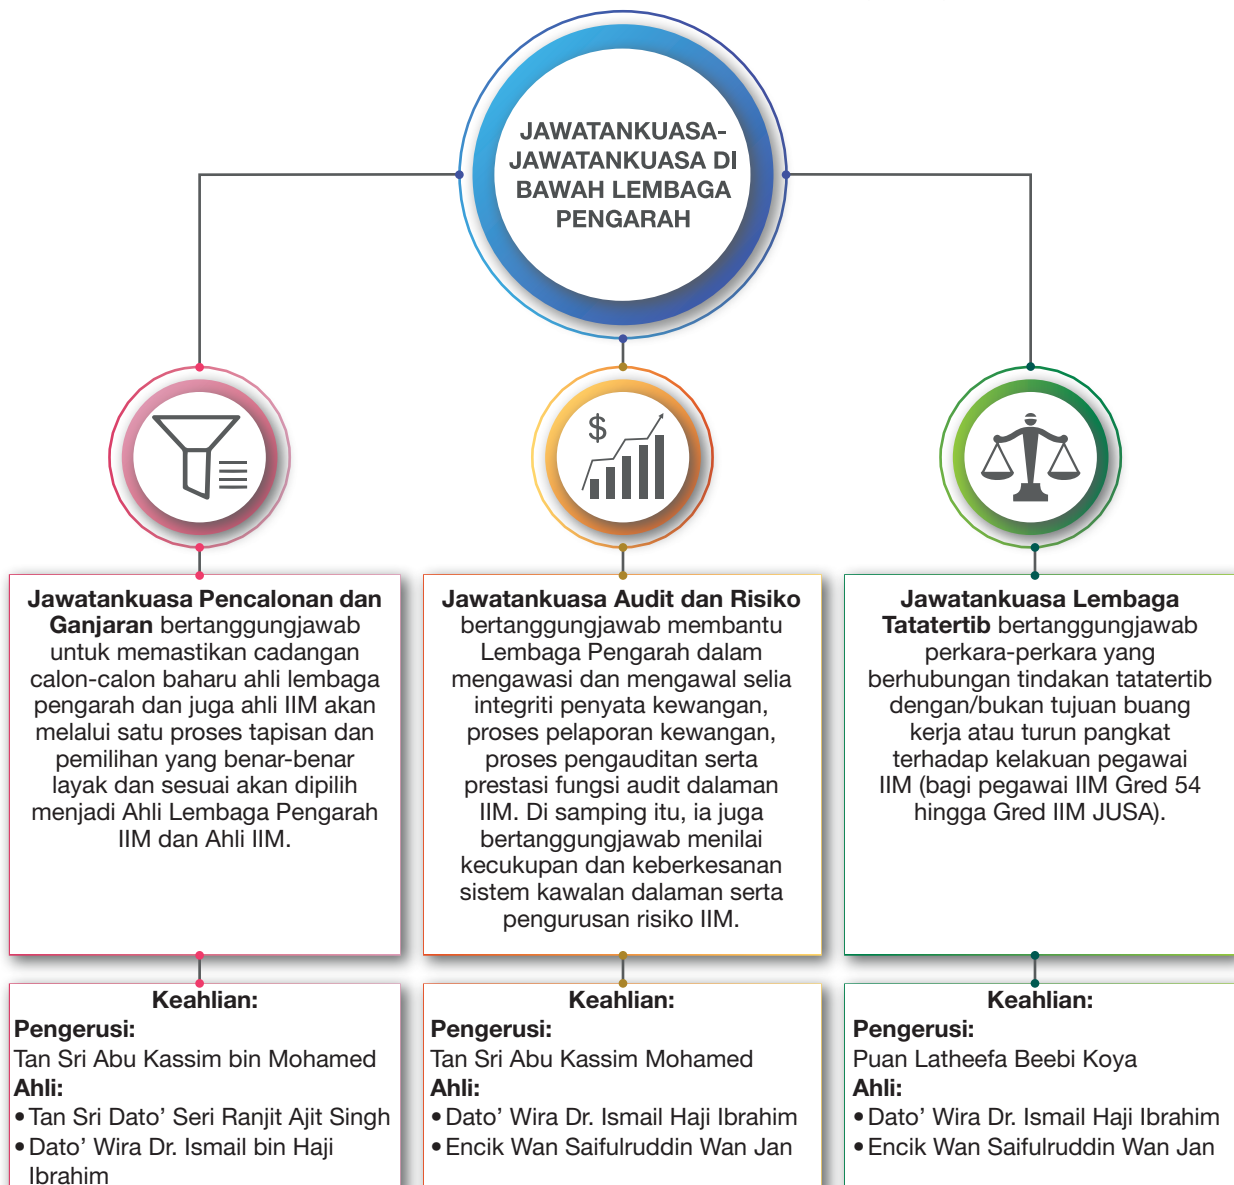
JAWATANKUASA-JAWATANKUASA DI BAWAH LEMBAGA PENGARAH

$

**Jawatankuasa Pencalonan dan Ganjaran** bertanggungjawab untuk memastikan cadangan calon-calon baharu ahli lembaga pengarah dan juga ahli IIM akan melalui satu proses tapisan dan pemilihan yang benar-benar layak dan sesuai akan dipilih menjadi Ahli Lembaga Pengarah IIM dan Ahli IIM.

**Keahlian:**
**Pengerusi:**
Tan Sri Abu Kassim bin Mohamed
**Ahli:**
• Tan Sri Dato' Seri Ranjit Ajit Singh
• Dato' Wira Dr. Ismail bin Haji Ibrahim

**Jawatankuasa Audit dan Risiko** bertanggungjawab membantu Lembaga Pengarah dalam mengawasi dan mengawal selia integriti penyata kewangan, proses pelaporan kewangan, proses pengauditan serta prestasi fungsi audit dalaman IIM. Di samping itu, ia juga bertanggungjawab menilai kecukupan dan keberkesanan sistem kawalan dalaman serta pengurusan risiko IIM.

**Keahlian:**
**Pengerusi:**
Tan Sri Abu Kassim Mohamed
**Ahli:**
• Dato' Wira Dr. Ismail Haji Ibrahim
• Encik Wan Saifulruddin Wan Jan

**Jawatankuasa Lembaga Tatatertib** bertanggungjawab perkara-perkara yang berhubungan tindakan tatatertib dengan/bukan tujuan buang kerja atau turun pangkat terhadap kelakuan pegawai IIM (bagi pegawai IIM Gred 54 hingga Gred IIM JUSA).

**Keahlian:**
**Pengerusi:**
Puan Latheefa Beebi Koya
**Ahli:**
• Dato' Wira Dr. Ismail Haji Ibrahim
• Encik Wan Saifulruddin Wan Jan